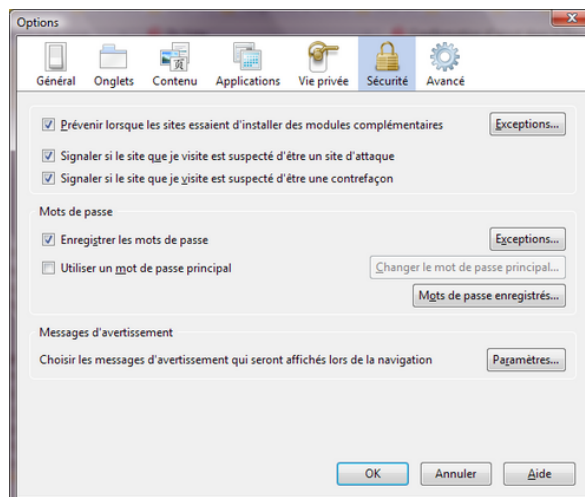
Options

Général Onglets Contenu Applications Vie privée Sécurité Avancé

Prévenir lorsque les sites essaient d'installer des modules complémentaires
Exceptions...

Signaler si le site que je visite est suspecté d'être un site d'attaque

Signaler si le site que je visite est suspecté d'être une contrefaçon

Mots de passe

Enregistrer les mots de passe
Exceptions...

Utiliser un mot de passe principal
Changer le mot de passe principal...

Mots de passe enregistrés...

Messages d'avertissement

Choisir les messages d'avertissement qui seront affichés lors de la navigation
Paramètres...

OK Annuler Aide